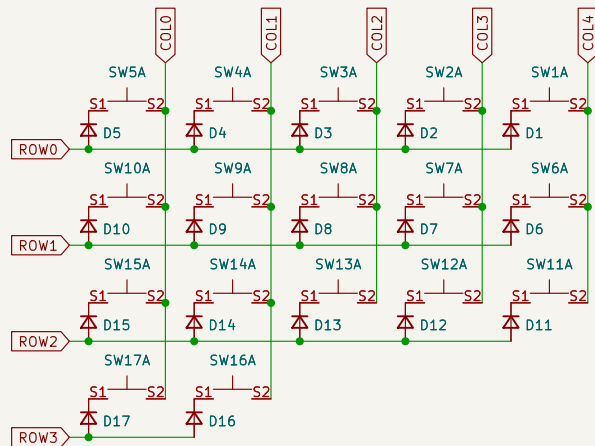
COL0
COL1
COL2
COL3
COL4

SW5A
S1 S2
D5
SW4A
S1 S2
D4
SW3A
S1 S2
D3
SW2A
S1 S2
D2
SW1A
S1 S2
D1

ROW0

SW10A
S1 S2
D10
SW9A
S1 S2
D9
SW8A
S1 S2
D8
SW7A
S1 S2
D7
SW6A
S1 S2
D6

ROW1

SW15A
S1 S2
D15
SW14A
S1 S2
D14
SW13A
S1 S2
D13
SW12A
S1 S2
D12
SW11A
S1 S2
D11

ROW2

SW17A
S1 S2
D17
SW16A
S1 S2
D16

ROW3